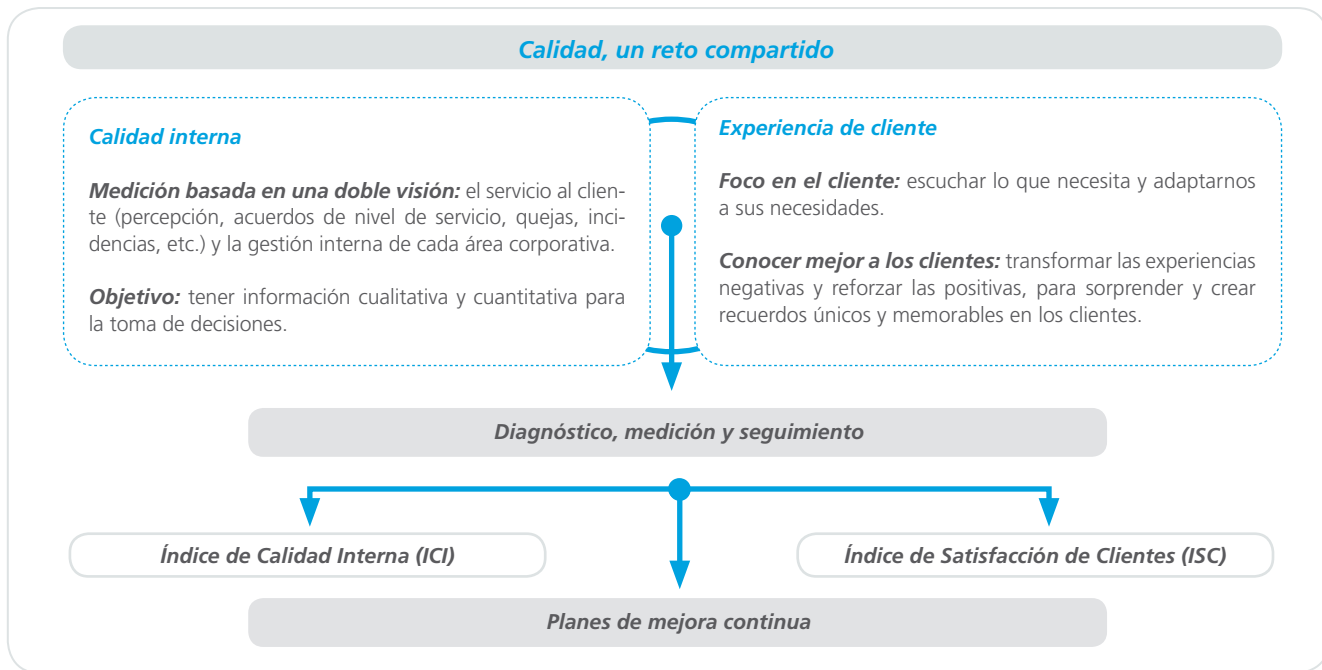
Calidad, un reto compartido

Calidad interna

Medición basada en una doble visión: el servicio al cliente (percepción, acuerdos de nivel de servicio, quejas, incidencias, etc.) y la gestión interna de cada área corporativa.

Objetivo: tener información cualitativa y cuantitativa para la toma de decisiones.

Experiencia de cliente

Foco en el cliente: escuchar lo que necesita y adaptarnos a sus necesidades.

Conocer mejor a los clientes: transformar las experiencias negativas y reforzar las positivas, para sorprender y crear recuerdos únicos y memorables en los clientes.

Diagnóstico, medición y seguimiento

Índice de Calidad Interna (ICI)

Índice de Satisfacción de Clientes (ISC)

Planes de mejora continua